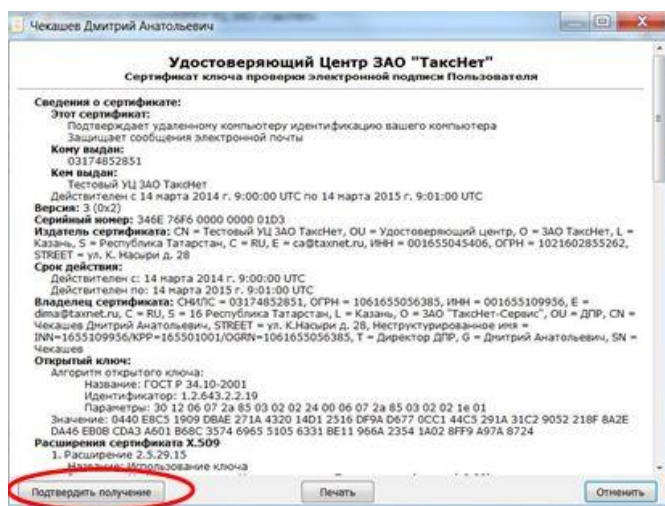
Чекашев Дмитрий Анатольевич

Удостоверяющий Центр ЗАО "ТаксНет"
Сертификат ключа проверки электронной подписи Пользователя

Сведения о сертификате:
Этот сертификат:
Подтверждает удаленному компьютеру идентификацию вашего компьютера
Защищает сообщения электронной почты
Кому выдан:
03174852851
Кем выдан:
Тестовый УЦ ЗАО ТаксНет
Действителен с 14 марта 2014 г. 9:00:00 UTC по 14 марта 2015 г. 9:01:00 UTC
Версия: 3 (0x2)
Серийный номер: 346E 76F6 0000 0000 01D3
Издатель сертификата: CN = Тестовый УЦ ЗАО ТаксНет, OU = Удостоверяющий центр, O = ЗАО ТаксНет, L = Казань, S = Республика Татарстан, C = RU, E = ca@taxnet.ru, ИНН = 001655045406, ОГРН = 1021602855262, STREET = ул. К.Насыри д. 28
Срок действия:
Действителен с: 14 марта 2014 г. 9:00:00 UTC
Действителен по: 14 марта 2015 г. 9:01:00 UTC
Владелец сертификата: СНИЛС = 03174852851, ОГРН = 1061655056385, ИНН = 001655109956, E = dima@taxnet.ru, C = RU, S = 16 Республика Татарстан, L = Казань, O = ЗАО "ТаксНет-Сервис", OU = ДПР, CN = Чекашев Дмитрий Анатольевич, STREET = ул. К.Насыри д. 28, Неструктурированное имя = INN=1655109956/KPP=165501001/OGRN=1061655056385, T = Директор ДПР, G = Дмитрий Анатольевич, SN = Чекашев
Открытый ключ:
Алгоритм открытого ключа:
Название: ГОСТ Р 34.10-2001
Идентификатор: 1.2.643.2.2.19
Параметры: 30 12 06 07 2a 85 03 02 02 24 00 06 07 2a 85 03 02 02 1e 01
Значение: 0440 E8C5 1909 DBAE 271A 4320 14D1 2516 DF9A D677 0CC1 44C5 291A 31C2 9052 218F 8A2E DA46 EB0B CDA3 A601 B68C 3574 6965 5105 6331 BE11 966A 2354 1A02 8FF9 A97A 8724
Расширения сертификата X.509
1. Расширение 2.5.29.15
Название: Использование ключа

Подтвердить получение
Печать
Отменить